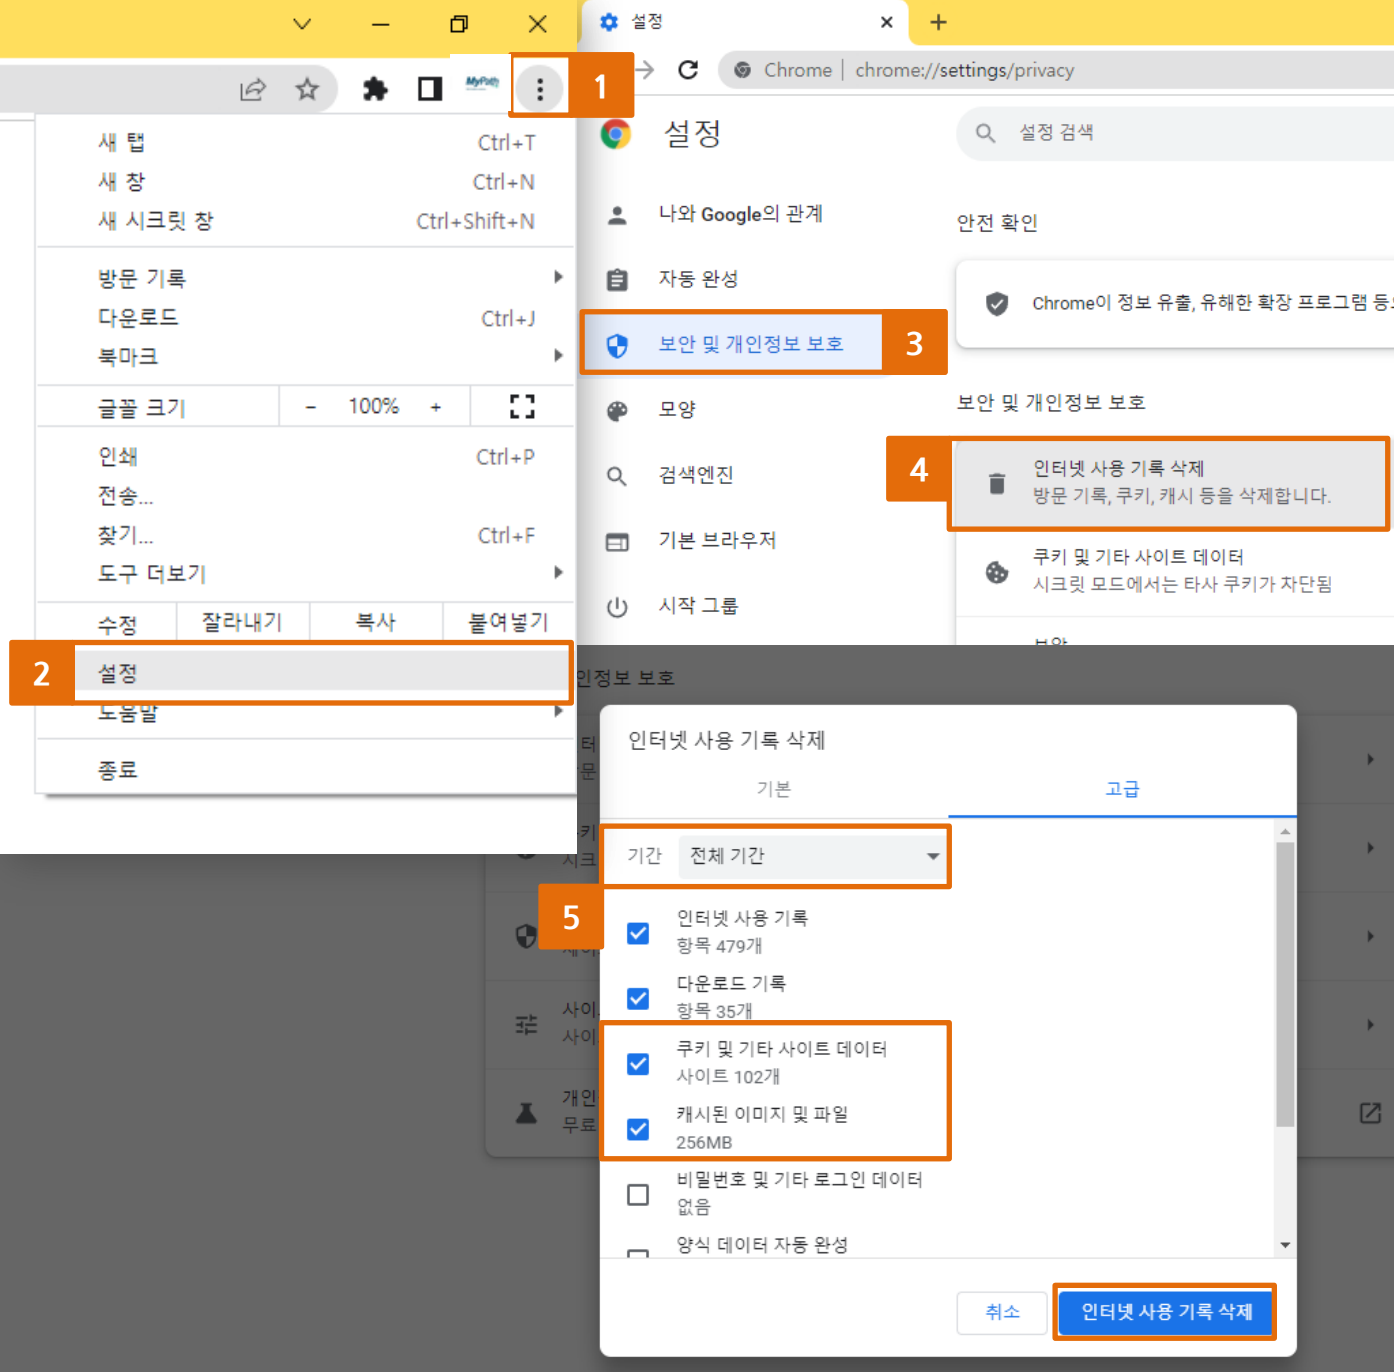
1

새 탭 Ctrl+T
새 창 Ctrl+N
새 시크릿 창 Ctrl+Shift+N

방문 기록
다운로드 Ctrl+J
북마크

글꼴 크기 - 100% +

인쇄 Ctrl+P
전송...
찾기... Ctrl+F
도구 더보기

수정 잘라내기 복사 붙여넣기

2 설정
도움말

종료

설정 ×

Chrome | chrome://settings/privacy

설정

설정 검색

나와 Google의 관계
자동 완성
보안 및 개인정보 보호 3
모양
검색엔진
기본 브라우저
시작 그룹

안전 확인

Chrome이 정보 유출, 유해한 확장 프로그램 등

보안 및 개인정보 보호

4 인터넷 사용 기록 삭제
방문 기록, 쿠키, 캐시 등을 삭제합니다.

쿠키 및 기타 사이트 데이터
시크릿 모드에서는 타사 쿠키가 차단됨

인정보 보호

인터넷 사용 기록 삭제

기본 고급

기간 전체 기간

5

인터넷 사용 기록
항목 479개

다운로드 기록
항목 35개

쿠키 및 기타 사이트 데이터
사이트 102개

캐시된 이미지 및 파일
256MB

비밀번호 및 기타 로그인 데이터
없음

양식 데이터 자동 완성

취소 인터넷 사용 기록 삭제